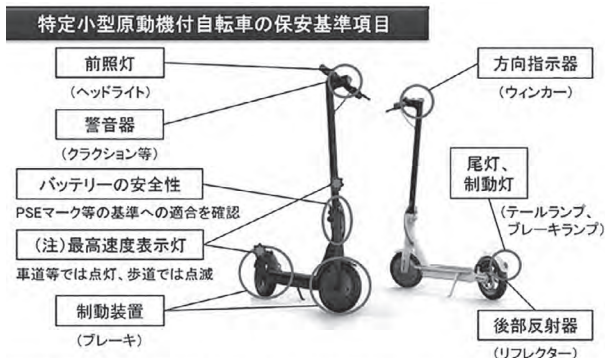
特定小型原動機付自転車の保安基準項目

前照灯
（ヘッドライト）

警音器
（クラクション等）

バッテリーの安全性
PSEマーク等の基準への適合を確認

（注）最高速度表示灯
車道等では点灯、歩道では点滅

制動装置
（ブレーキ）

方向指示器
（ウィンカー）

尾灯、
制動灯
（テールランプ、
ブレーキランプ）

後部反射器
（リフレクター）